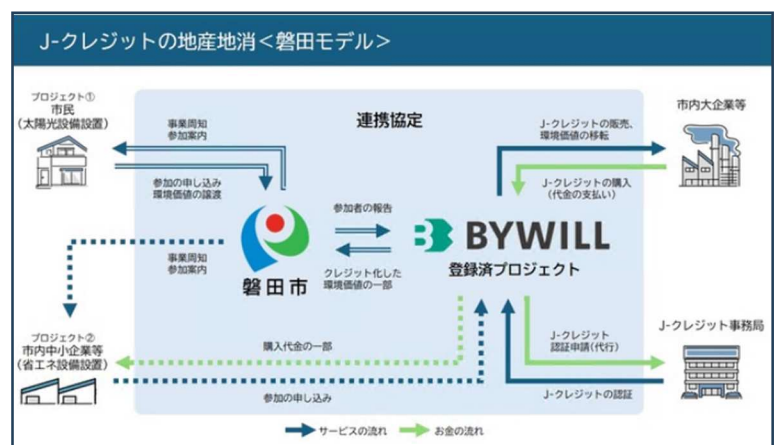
J-クレジットの地産地消＜磐田モデル＞

プロジェクト①
市民
（太陽光設備設置）

連携協定

事業周知
参加案内

参加の申し込み
環境価値の譲渡

参加者の報告

クレジット化した
環境価値の一部

磐田市

BYWILL
登録済プロジェクト

J-クレジットの販売、
環境価値の移転

市内大企業等

J-クレジットの購入
（代金の支払い）

事業周知
参加案内

プロジェクト②
市内中小企業等
（省エネ設備設置）

購入代金の一部

参加の申し込み

J-クレジット
認証申請（代行）

J-クレジット事務局

J-クレジットの認証

サービスの流れ　お金の流れ